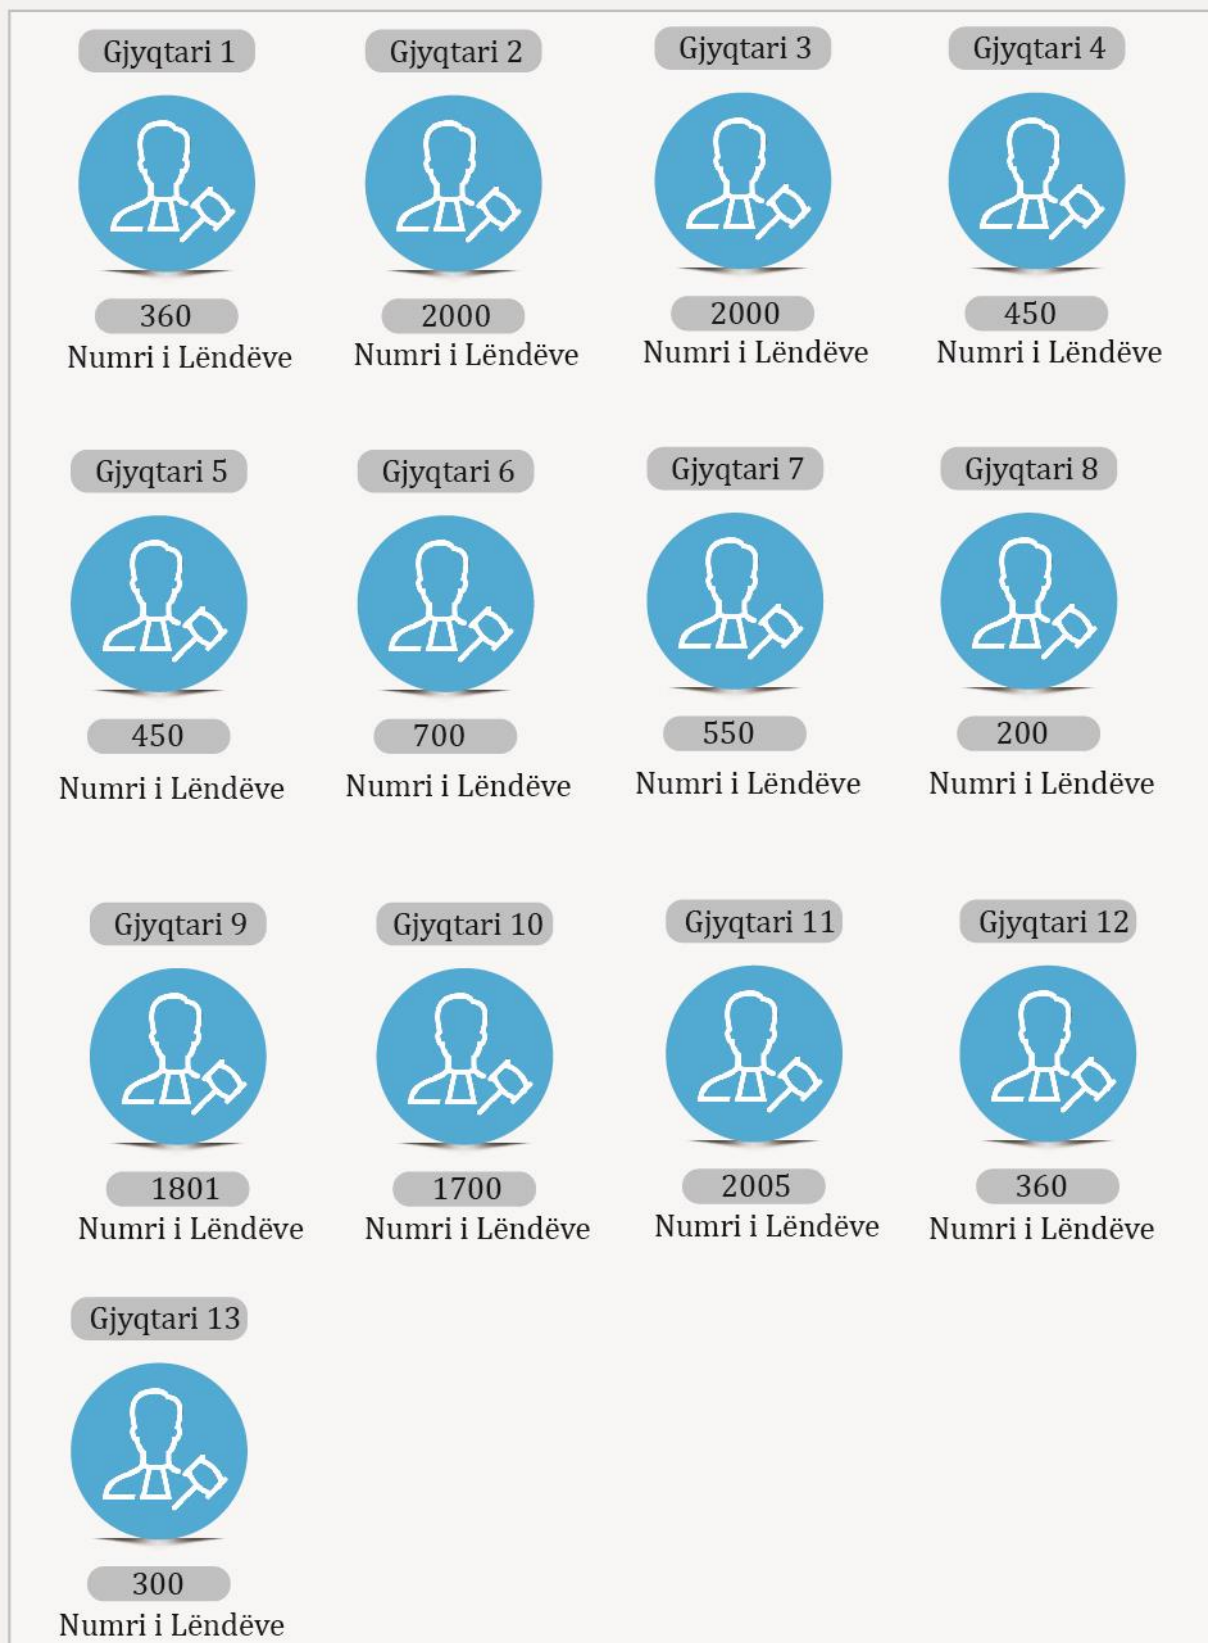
Gjyqtari 1
360
Numri i Lëndëve

Gjyqtari 2
2000
Numri i Lëndëve

Gjyqtari 3
2000
Numri i Lëndëve

Gjyqtari 4
450
Numri i Lëndëve

Gjyqtari 5
450
Numri i Lëndëve

Gjyqtari 6
700
Numri i Lëndëve

Gjyqtari 7
550
Numri i Lëndëve

Gjyqtari 8
200
Numri i Lëndëve

Gjyqtari 9
1801
Numri i Lëndëve

Gjyqtari 10
1700
Numri i Lëndëve

Gjyqtari 11
2005
Numri i Lëndëve

Gjyqtari 12
360
Numri i Lëndëve

Gjyqtari 13
300
Numri i Lëndëve